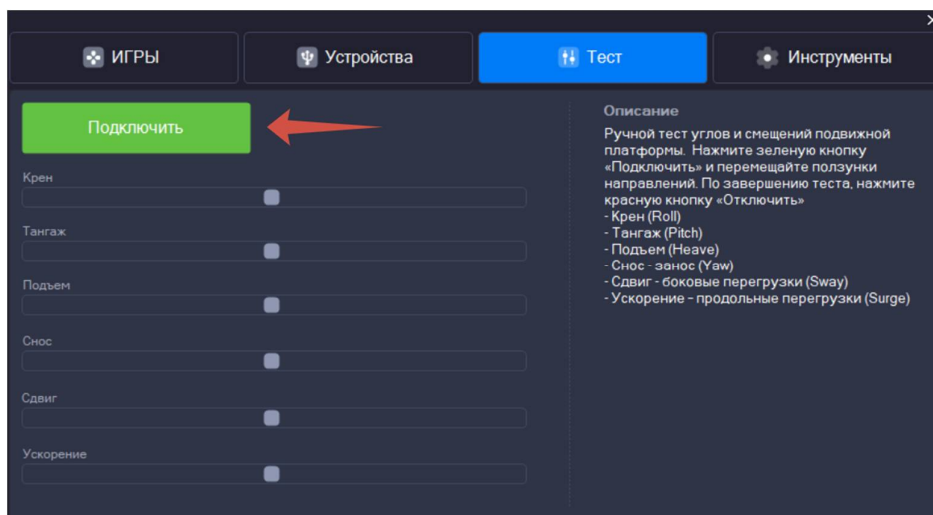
ИГРЫ

Устройства

Тест

Инструменты

Подключить

Крен

Тангаж

Подъем

Снос

Сдвиг

Ускорение

Описание

Ручной тест углов и смещений подвижной платформы. Нажмите зеленую кнопку «Подключить» и перемещайте ползунки направлений. По завершению теста, нажмите красную кнопку «Отключить»
- Крен (Roll)
- Тангаж (Pitch)
- Подъем (Heave)
- Снос - занос (Yaw)
- Сдвиг - боковые перегрузки (Sway)
- Ускорение – продольные перегрузки (Surge)